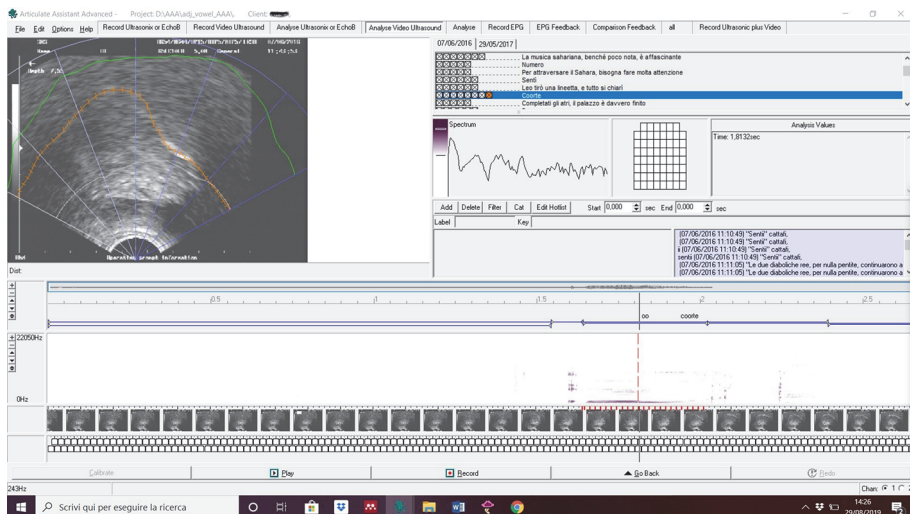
Articulate Assistant Advanced - Project: D:\AAA\adj_vowel_AAA\ Client:

File Edit Options Help Record Ultrasonix or EchoB Record Video Ultrasound Analyse Ultrasonix or EchoB Analyse Video Ultrasound Analyse Record EPG EPG Feedback Comparison Feedback all Record Ultrasonic plus Video

07/06/2016 29/05/2017

La musica sahariana, benché poco nota, è affascinante
Numero
Per attraversare il Sahara, bisogna fare molta attenzione
Senti
Leo tirò una lineetta, e tutto si chiarì
Coorte
Completati gli atri, il palazzo è davvero finito

Spectrum

Analysis Values
Time: 1,8132sec

Add Delete Filter Cat Edit Hotlist Start 0,000 sec End 0,000 sec

Label Key

[07/06/2016 11:10:49] "Senlii" cattati,
[07/06/2016 11:10:49] "Senlii" cattati,
il [07/06/2016 11:10:49] "Senlii" cattati,
senti [07/06/2016 11:10:49] "Senlii" cattati,
[07/06/2016 11:11:05] "Le due diaboliche ree, per nulla pentite, continuarono a
[07/06/2016 11:11:05] "Le due diaboliche ree, per nulla pentite, continuarono a

Dist:

0.5 1 1.5 2 2.5

oo coorte

22050Hz

0Hz

Calibrate Play Record Go Back Redo

243Hz Chan: 1

Scrivi qui per eseguire la ricerca

14:26
29/08/2019